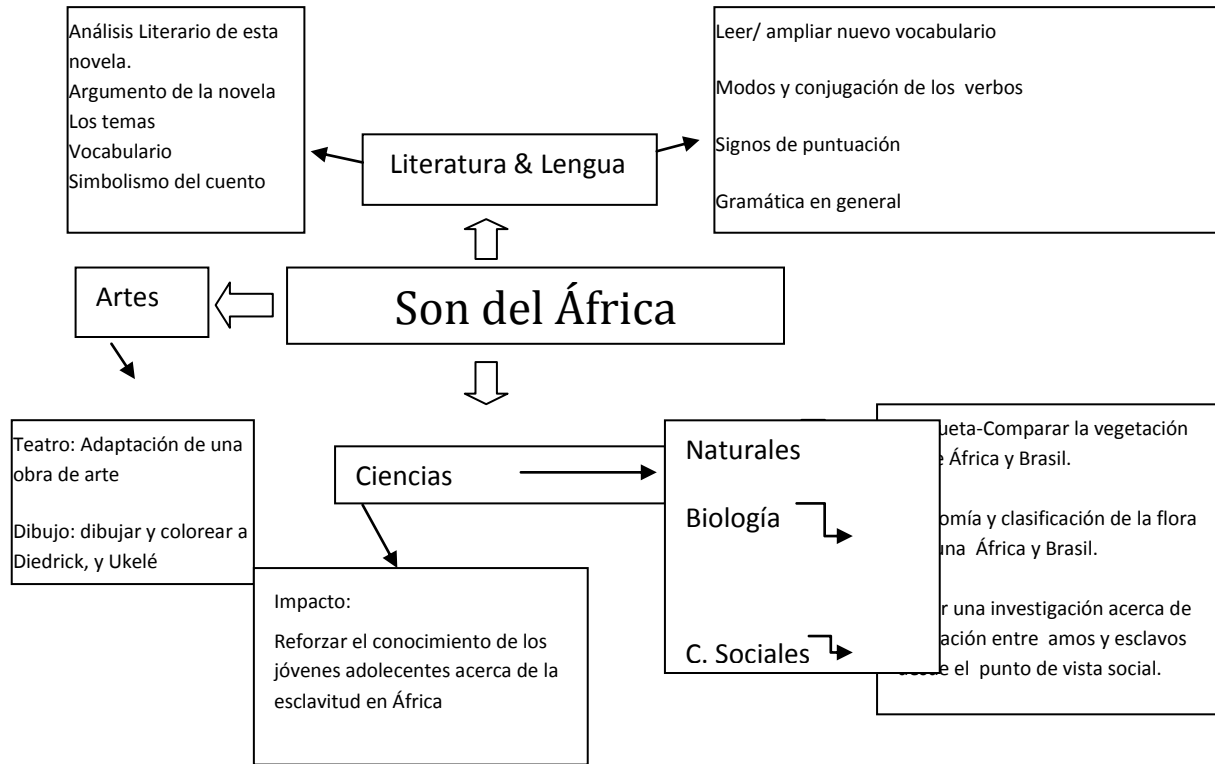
Análisis Literario de esta novela.
Argumento de la novela
Los temas
Vocabulario
Simbolismo del cuento

Literatura & Lengua

Leer/ ampliar nuevo vocabulario

Modos y conjugación de los verbos

Signos de puntuación

Gramática en general

Artes

Son del África

Teatro: Adaptación de una obra de arte

Dibujo: dibujar y colorear a Diedrick, y Ukelé

Ciencias

Impacto:

Reforzar el conocimiento de los jóvenes adolecentes acerca de la esclavitud en África

Naturales

Biología

C. Sociales

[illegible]ueta-Comparar la vegetación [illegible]e África y Brasil.

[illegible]omía y clasificación de la flora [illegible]una África y Brasil.

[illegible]r una investigación acerca de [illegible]ación entre amos y esclavos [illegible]e el punto de vista social.